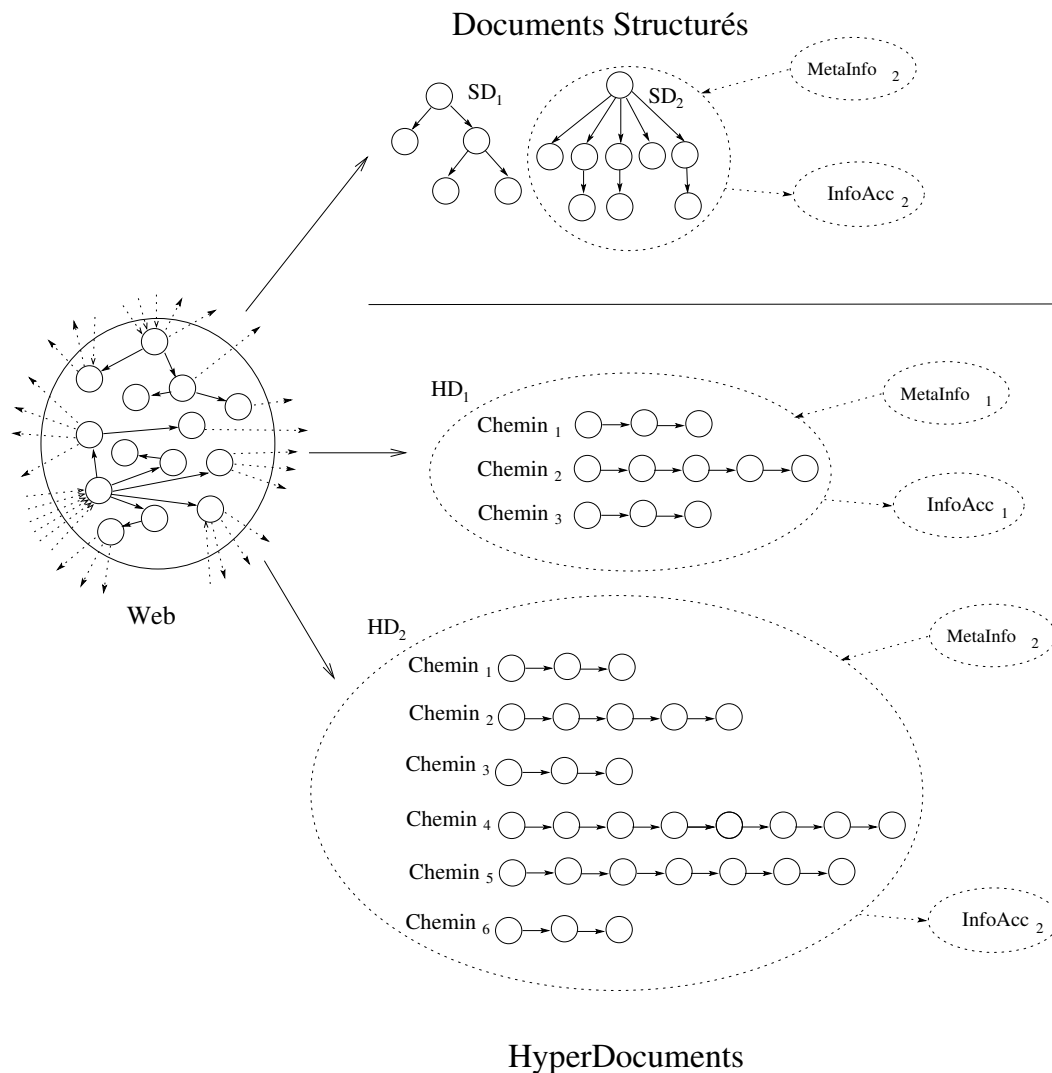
Documents Structurés

$SD_1$

$SD_2$

$MetaInfo_2$

$InfoAcc_2$

Web

$HD_1$

$MetaInfo_1$

$Chemin_1$

$Chemin_2$

$Chemin_3$

$InfoAcc_1$

$HD_2$

$MetaInfo_2$

$Chemin_1$

$Chemin_2$

$Chemin_3$

$Chemin_4$

$Chemin_5$

$Chemin_6$

$InfoAcc_2$

HyperDocuments